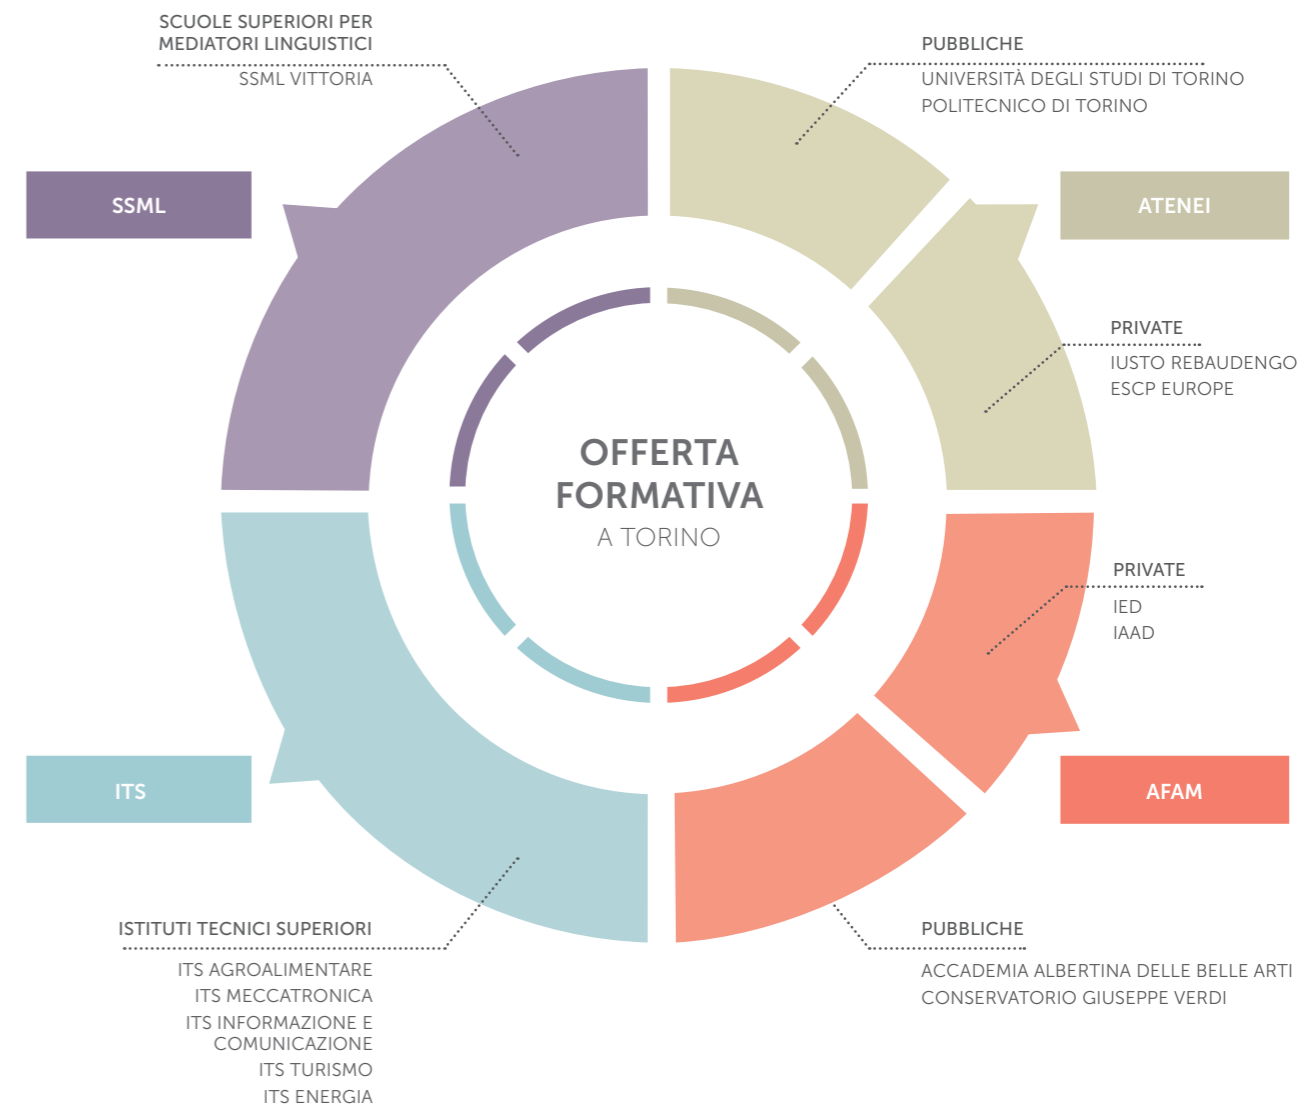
SCUOLE SUPERIORI PER MEDIATORI LINGUISTICI

SSML VITTORIA

PUBBLICHE

UNIVERSITÀ DEGLI STUDI DI TORINO
POLITECNICO DI TORINO

SSML

ATENEI

PRIVATE

IUSTO REBAUDENGO
ESCP EUROPE

OFFERTA FORMATIVA
A TORINO

PRIVATE

IED
IAAD

ITS

AFAM

ISTITUTI TECNICI SUPERIORI

ITS AGROALIMENTARE
ITS MECCATRONICA
ITS INFORMAZIONE E COMUNICAZIONE
ITS TURISMO
ITS ENERGIA

PUBBLICHE

ACCADEMIA ALBERTINA DELLE BELLE ARTI
CONSERVATORIO GIUSEPPE VERDI